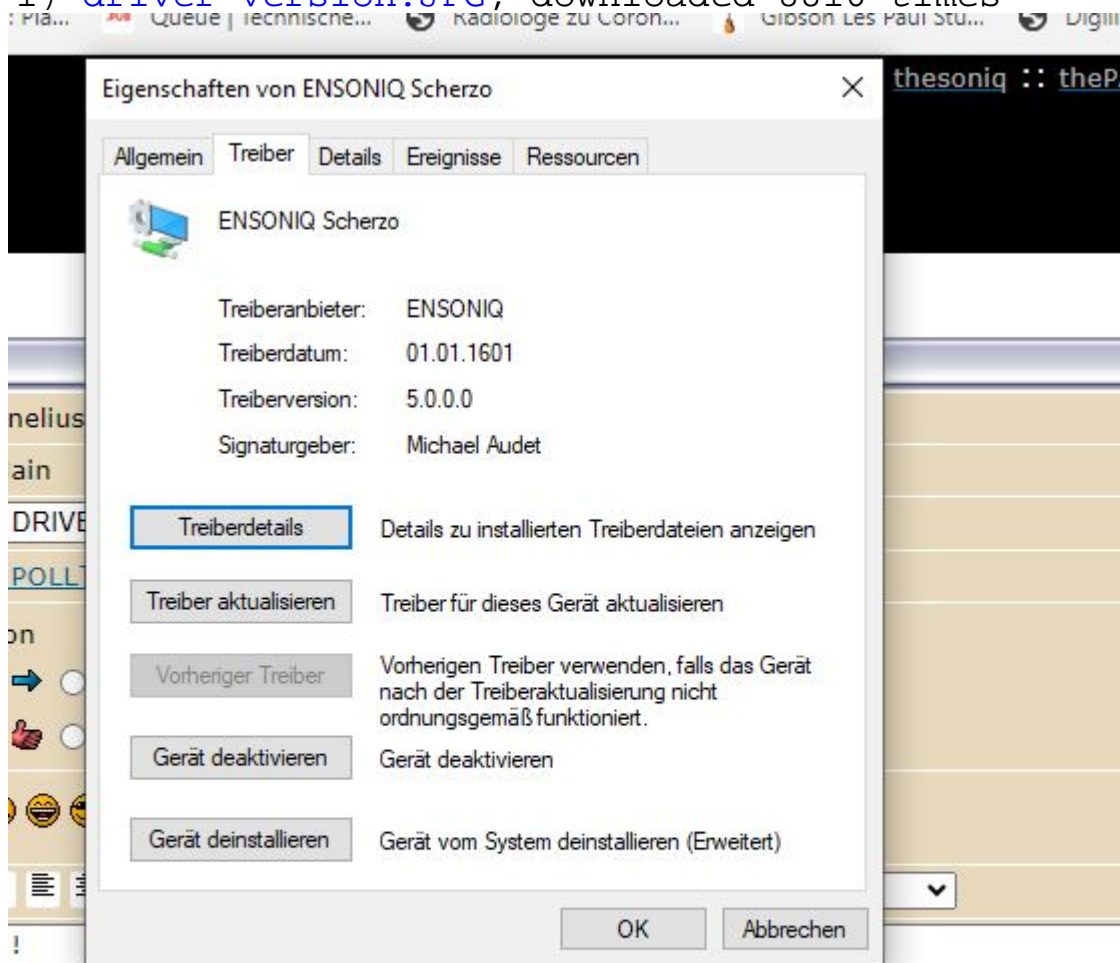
1) driver version.txt, downloaded 3070 times

: Pla... Queue | Technische... Radiologe zu Coron... Gibson Les Paul Stu... Digi

thesoniq :: theP

nelius

ain

DRIVE

POLLT

on

!

Eigenschaften von ENSONIQ Scherzo

Allgemein | Treiber | Details | Ereignisse | Ressourcen

ENSONIQ Scherzo

Treiberanbieter: ENSONIQ

Treiberdatum: 01.01.1601

Treiberversion: 5.0.0.0

Signaturgeber: Michael Audet

Treiberdetails — Details zu installierten Treiberdateien anzeigen

Treiber aktualisieren — Treiber für dieses Gerät aktualisieren

Vorheriger Treiber — Vorherigen Treiber verwenden, falls das Gerät nach der Treiberaktualisierung nicht ordnungsgemäß funktioniert.

Gerät deaktivieren — Gerät deaktivieren

Gerät deinstallieren — Gerät vom System deinstallieren (Erweitert)

OK | Abbrechen